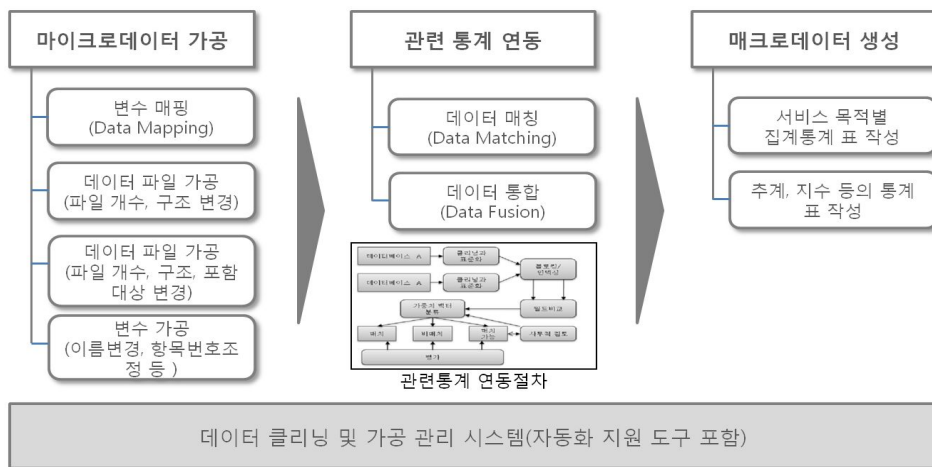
마이크로데이터 가공

변수 매핑 (Data Mapping)

데이터 파일 가공 (파일 개수, 구조 변경)

데이터 파일 가공 (파일 개수, 구조, 포함 대상 변경)

변수 가공 (이름변경, 항목번호조정 등 )

관련 통계 연동

데이터 매칭 (Data Matching)

데이터 통합 (Data Fusion)

데이터베이스 A
클리닝과 표준화
데이터베이스 A
클리닝과 표준화
블록킹/인덱싱
가중치 벡터 분류
필드비교
매치
비매치
매치 가능
사후적 검토
평가

관련통계 연동절차

매크로데이터 생성

서비스 목적별 집계통계 표 작성

추계, 지수 등의 통계 표 작성

데이터 클리닝 및 가공 관리 시스템(자동화 지원 도구 포함)